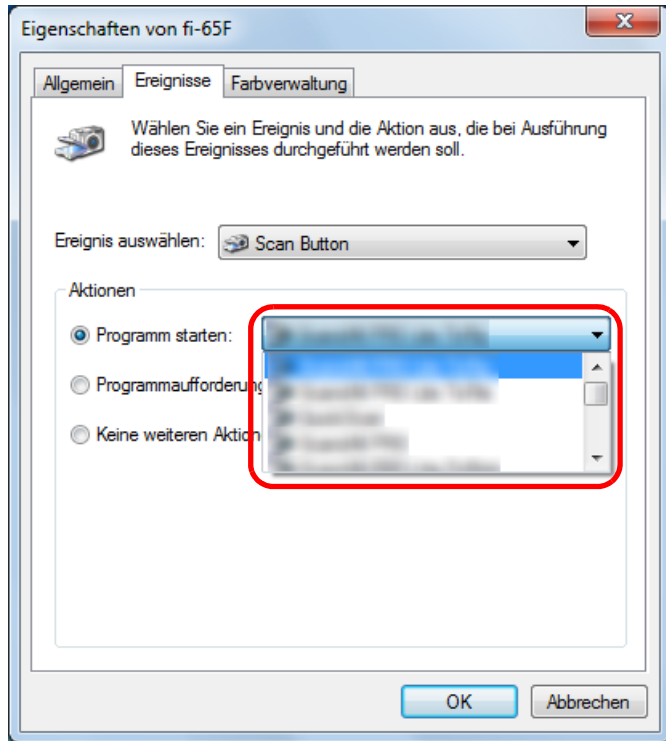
Eigenschaften von fi-65F

Allgemein
Ereignisse
Farbverwaltung

Wählen Sie ein Ereignis und die Aktion aus, die bei Ausführung dieses Ereignisses durchgeführt werden soll.

Ereignis auswählen: Scan Button

Aktionen

Programm starten: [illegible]

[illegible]
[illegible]
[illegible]
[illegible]
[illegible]

Programmaufforderung

Keine weiteren Aktion

OK
Abbrechen